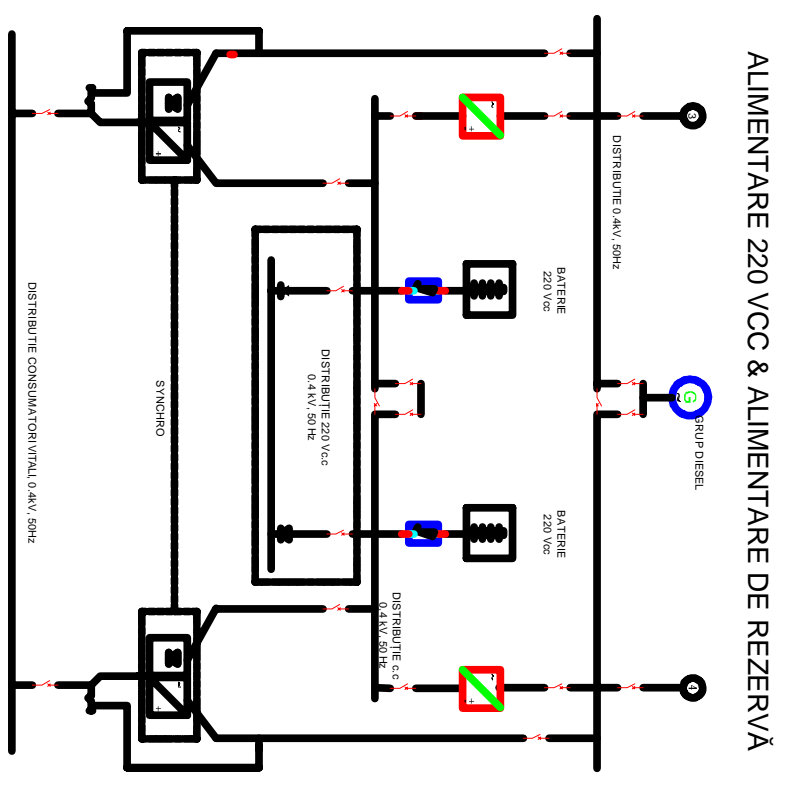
ALIMENTARE 220 VCC & ALIMENTARE DE REZERVĂ

3

DISTRIBUTIE 0.4kV, 50Hz

BATERIE 220 Vcc

G

GRUP DIESEL

BATERIE 220 Vcc

4

DISTRIBUTIE 220 Vc.c 0.4 kV, 50 Hz

DISTRIBUTIE c.c 0.4 kV, 50 Hz

SYNCHRO

DISTRIBUTIE CONSUMATORI VITALI, 0.4kV, 50Hz